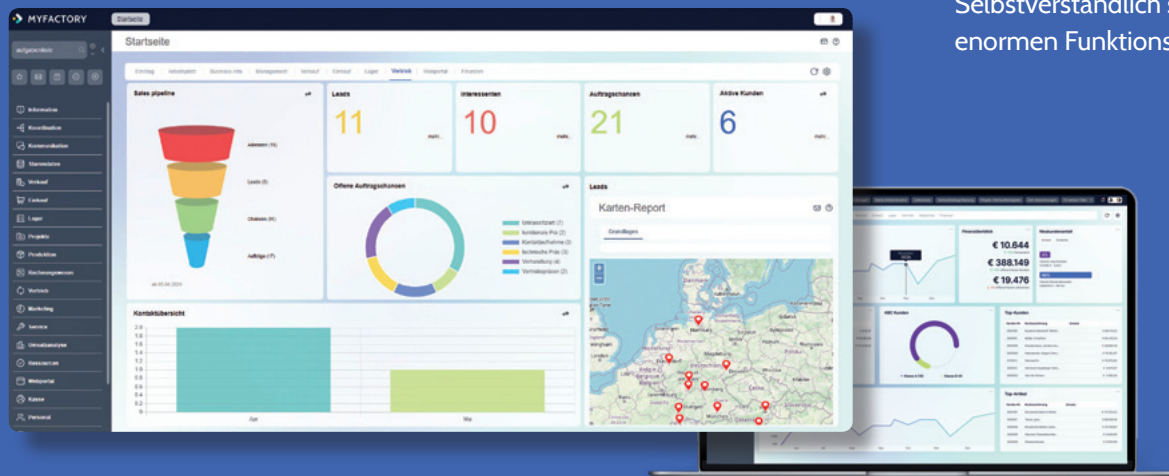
Selbstverständlich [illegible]
enormen Funktions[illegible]

MYFACTORY
Startseite
Startseite
Einstieg Arbeitsplatz Business Info Management Verkauf Einkauf Lager Vertrieb Webportal Finanzen

Information
Koordination
Kommunikation
Stammdaten
Verkauf
Einkauf
Lager
Projekte
Produktion
Rechnungswesen
Vertrieb
Marketing
Service
Umsatzanalyse
Ressourcen
Webportal
Kasse
Personal

Sales pipeline
Adressen (15)
Leads (5)
Chancen (4)
Aufträge (7)

Leads
11
Interessenten
10
Auftragschancen
21
Aktive Kunden
6

Offene Auftragschancen
Leads
Karten-Report
Grundlagen

Kontaktübersicht
Apr
Mai

€ 10.644
€ 388.149
€ 19.476
Top-Kunden
Top-Artikel
ABC Kunden